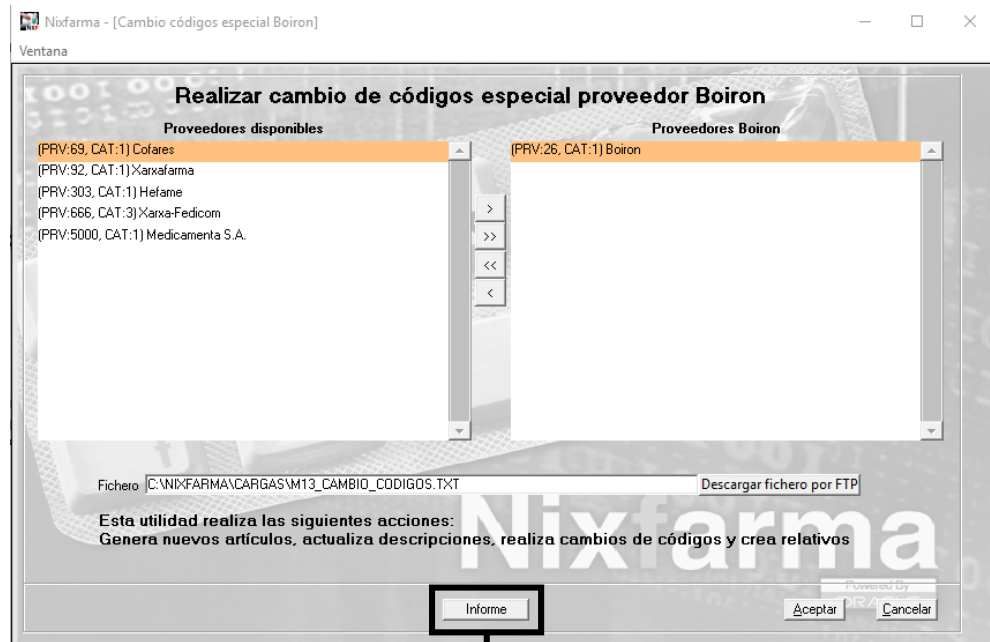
Nixfarma - [Cambio códigos especial Boiron]

Ventana

Realizar cambio de códigos especial proveedor Boiron

Proveedores disponibles

(PRV:69, CAT:1) Cofares
(PRV:92, CAT:1) Xarxafarma
(PRV:303, CAT:1) Hefame
(PRV:666, CAT:3) Xarxa-Fedicom
(PRV:5000, CAT:1) Medicamenta S.A.

>
>>
<<
<

Proveedores Boiron

(PRV:26, CAT:1) Boiron

Fichero C:\NIXFARMA\CARGAS\M13_CAMBIO_CODIGOS.TXT

Descargar fichero por FTP

Esta utilidad realiza las siguientes acciones:
Genera nuevos artículos, actualiza descripciones, realiza cambios de códigos y crea relativos

Nixfarma

Powered By

Informe

Aceptar

Cancelar